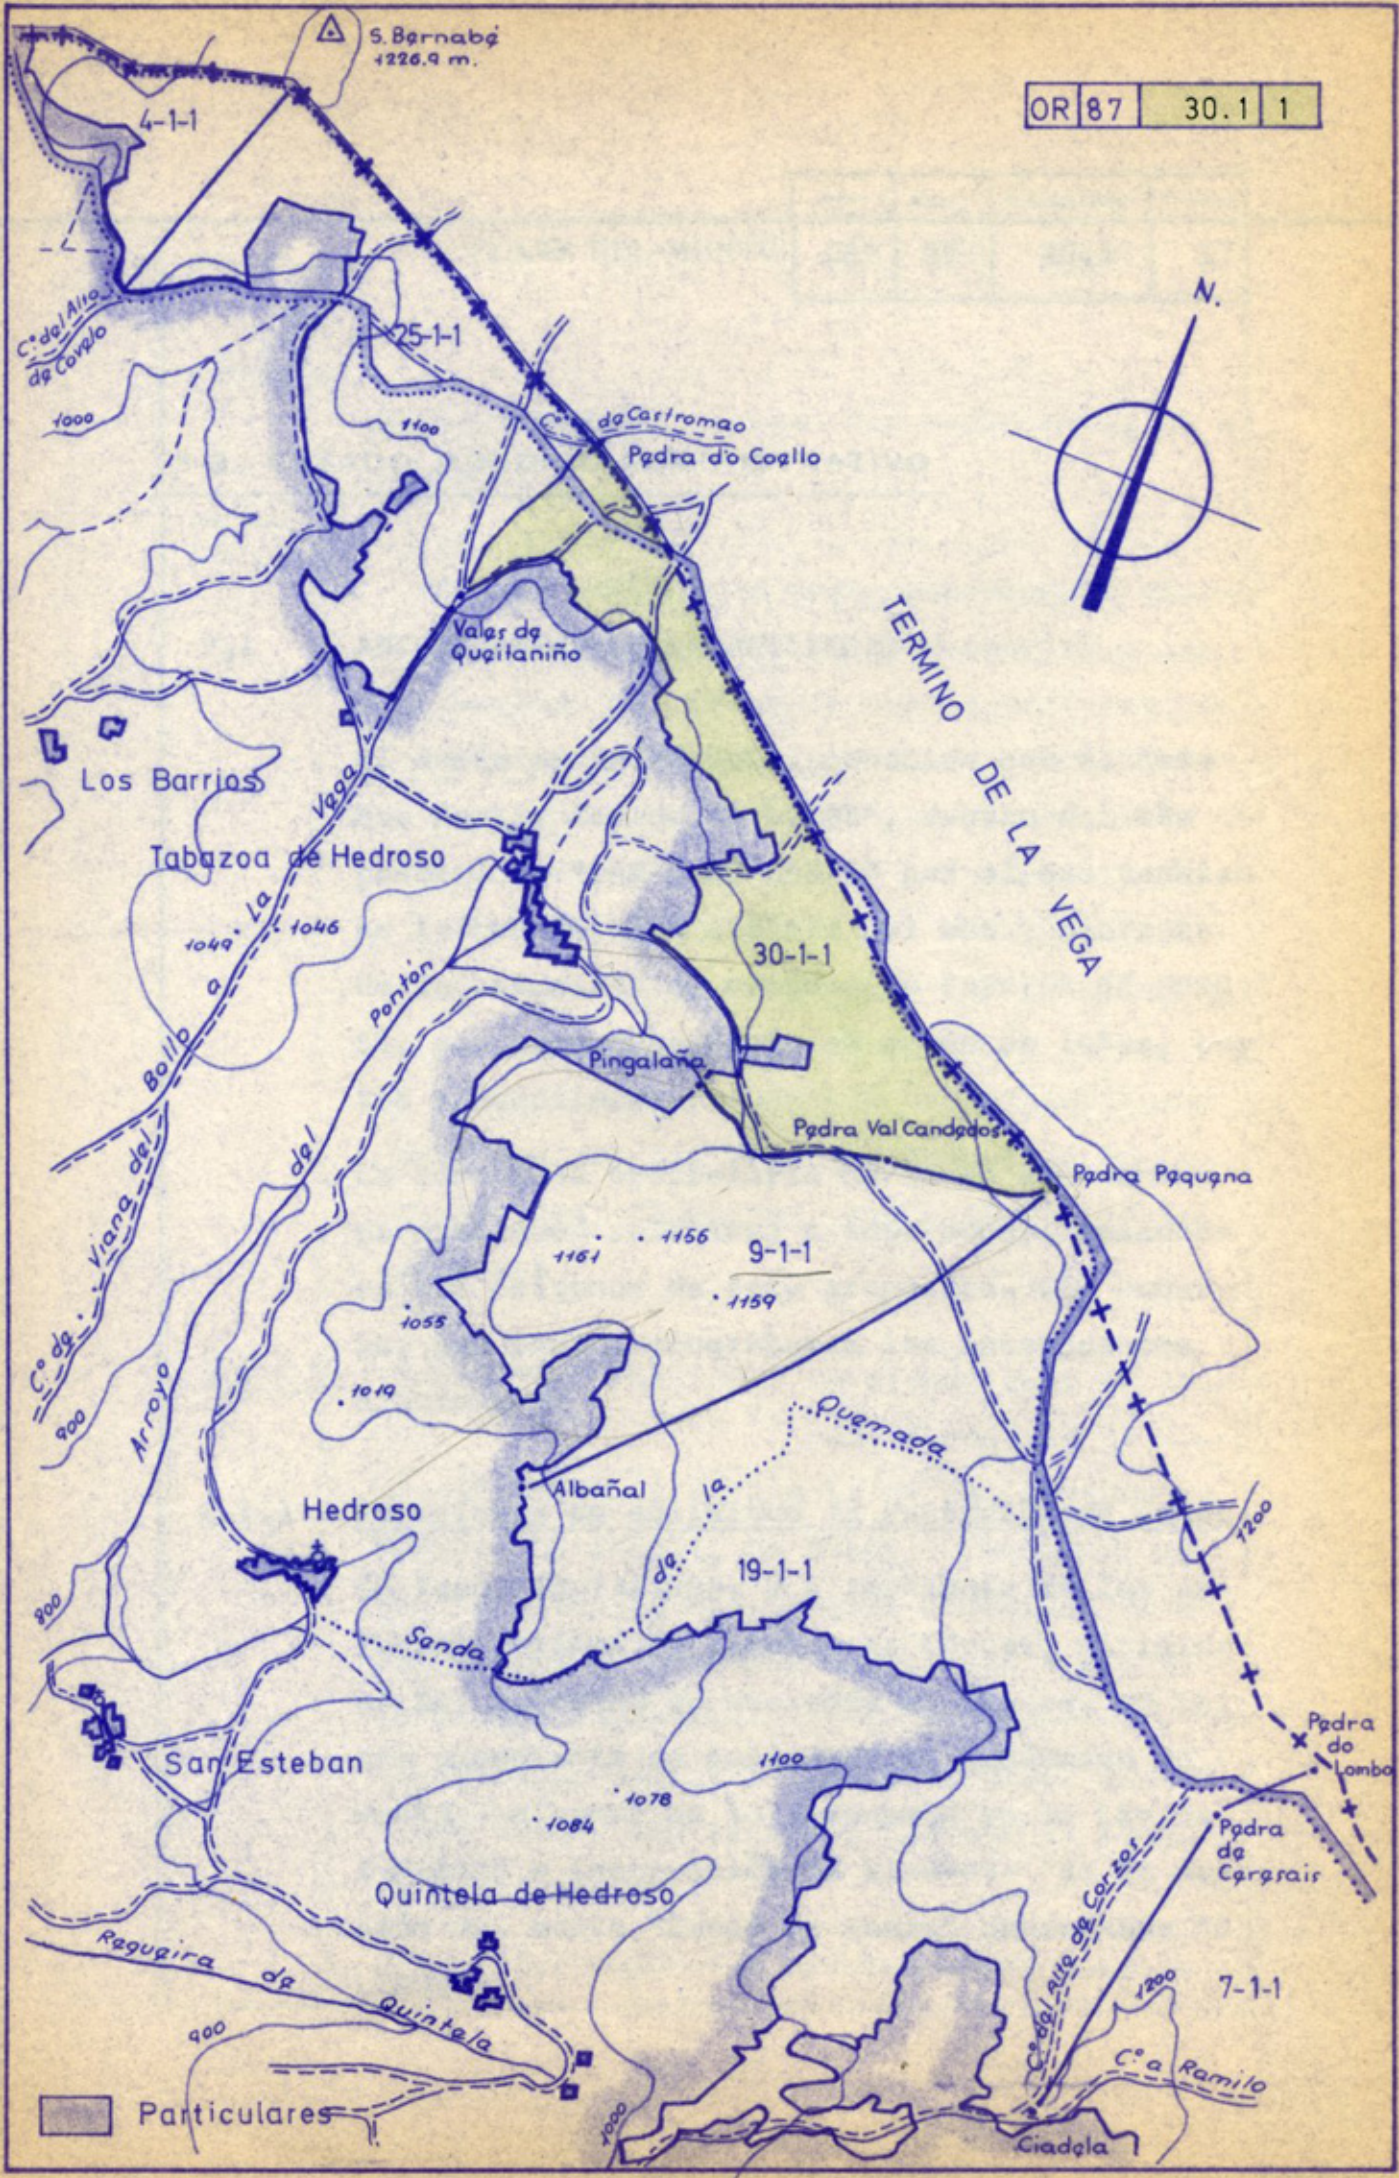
S. Bernabé
1226,9 m.

| OR | 87 | 30.1 | 1 |
|---|---|---|---|

4-1-1

N.

Cº del Alto de Coello

25-1-1

1000

1100

de Castromao

Pedra do Coello

Vales de Queitaniño

TERMINO DE LA VEGA

Los Barrios

Tabazoa de Hedroso

1049

1046

Cº de Viana del Bollo a La Vega

Arroyo del Ponton

30-1-1

Pingalaña

Pedra Val Candedos

Pedra Pequena

1161

1156

9-1-1

1159

1055

1019

900

Quemada

Albañal

de la

Hedroso

19-1-1

1200

900

Senda

San Esteban

1100

1078

1084

Pedra do Lombo

Pedra de Ceresais

Quintela de Hedroso

Cº del Alto de Corzos

7-1-1

Regueira de Quintela

900

1200

Cº a Ramilo

1000

Particulares

Ciadela